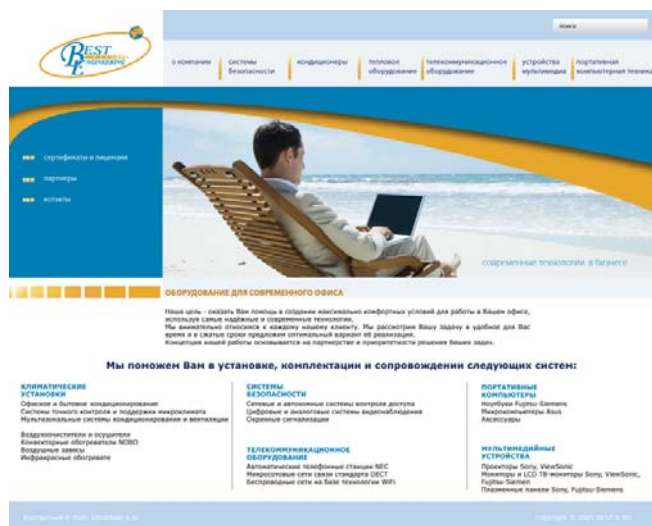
BEST Engineering

поиск

о компании | системы безопасности | кондиционеры | тепловое оборудование | телекоммуникационное оборудование | устройства мультимедиа | портативная компьютерная техника

сертификаты и лицензии

партнеры

контакты

современные технологии в бизнесе

ОБОРУДОВАНИЕ ДЛЯ СОВРЕМЕННОГО ОФИСА

Наша цель - оказать Вам помощь в создании максимально комфортных условий для работы в Вашем офисе, используя самые надёжные и современные технологии. Мы внимательно относимся к каждому нашему клиенту. Мы рассмотрим Вашу задачу в удобное для Вас время и в сжатые сроки предложим оптимальный вариант её реализации. Концепция нашей работы основывается на партнерстве и приоритетности решения Ваших задач.

Мы поможем Вам в установке, комплектации и сопровождении следующих систем:

КЛИМАТИЧЕСКИЕ УСТАНОВКИ
Офисное и бытовое кондиционирование
Системы точного контроля и поддержки микроклимата
Мультизональные системы кондиционирования и вентиляции

Воздухоочистители и осушители
Конвекторные обогреватели NOBO
Воздушные завесы
Инфракрасные обогреватели

СИСТЕМЫ БЕЗОПАСНОСТИ
Сетевые и автономные системы контроля доступа
Цифровые и аналоговые системы видеонаблюдения
Охранные сигнализации

ТЕЛЕКОММУНИКАЦИОННОЕ ОБОРУДОВАНИЕ
Автоматические телефонные станции NEC
Микросотовые сети связи стандарта DECT
Беспроводные сети на базе технологии WiFi

ПОРТАТИВНЫЕ КОМПЬЮТЕРЫ
Ноутбуки Fujitsu-Siemens
Микрокомпьютеры Asus
Аксессуары

МУЛЬТИМЕДИЙНЫЕ УСТРОЙСТВА
Проекторы Sony, ViewSonic
Мониторы и LCD ТВ-мониторы Sony, ViewSonic, Fujitsu-Siemen
Плазменные панели Sony, Fujitsu-Siemens

Контактный e-mail: info@best_e.ru

copyright © 2005 BEST E.RU